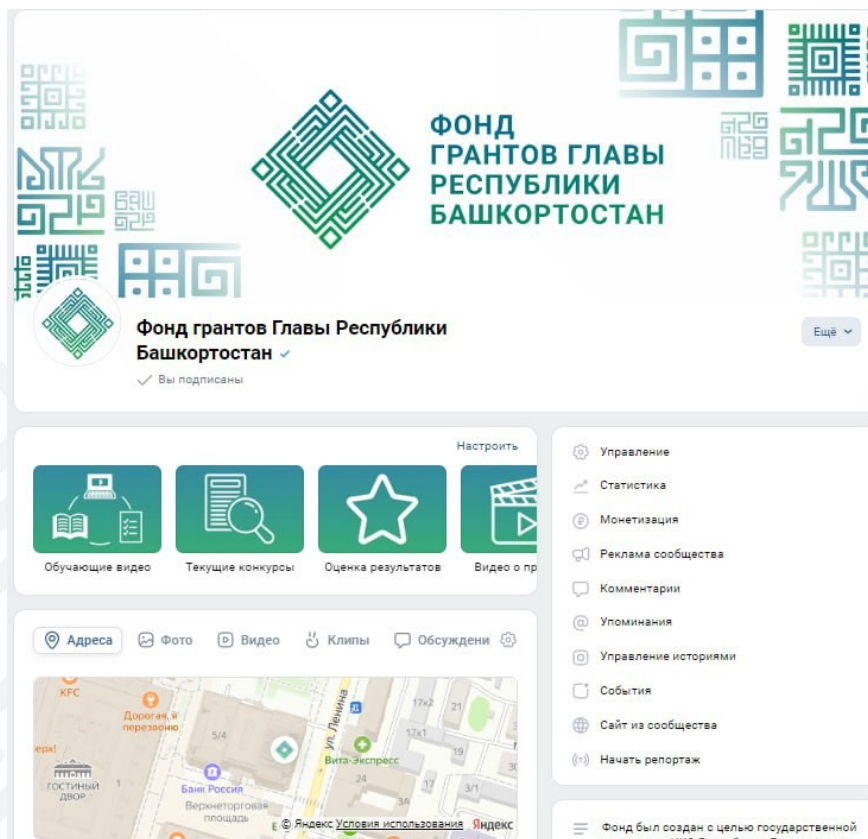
ФОНД
ГРАНТОВ ГЛАВЫ
РЕСПУБЛИКИ
БАШКОРТОСТАН

Фонд грантов Главы Республики Башкортостан

Вы подписаны

Ещё

Настроить

Обучающие видео

Текущие конкурсы

Оценка результатов

Видео о пр

Адреса

Фото

Видео

Клипы

Обсуждени

KFC

Дорогая, я перезвоню

ерх!

ГОСТИНЫЙ ДВОР

5/4

Банк России

Верхнеторговая площадь

ул. Ленина

Вита-Экспресс

17к2

17к1

21

3А

3/1

© Яндекс Условия использования

Яндекс

Управление

Статистика

Монетизация

Реклама сообщества

Комментарии

Упоминания

Управление историями

События

Сайт из сообщества

Начать репортаж

Фонд был создан с целью государственной